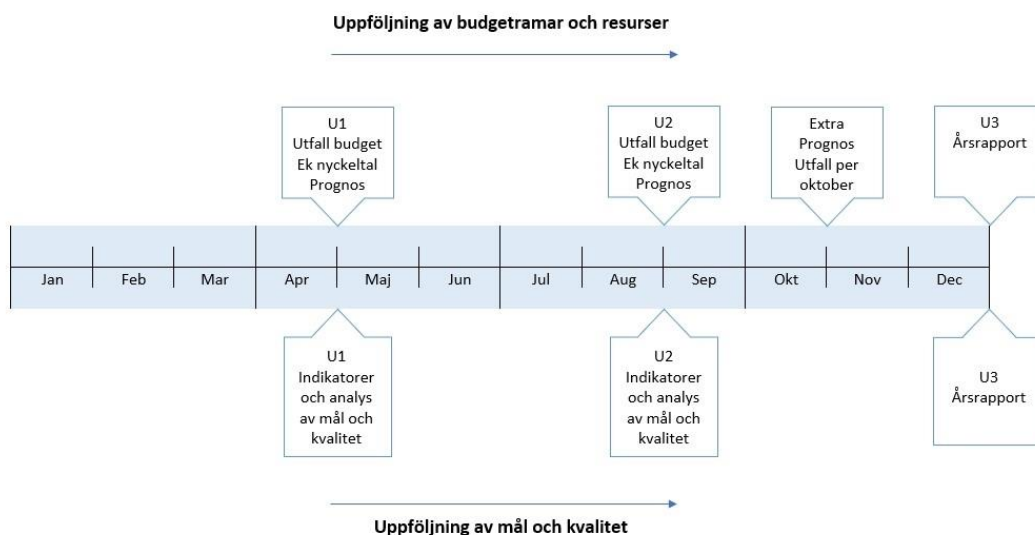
Uppföljning av budgetramar och resurser

U1
Utfall budget
Ek nyckeltal
Prognos

U2
Utfall budget
Ek nyckeltal
Prognos

Extra
Prognos
Utfall per
oktober

U3
Årsrapport

| Jan | Feb | Mar | Apr | Maj | Jun | Jul | Aug | Sep | Okt | Nov | Dec |
|---|---|---|---|---|---|---|---|---|---|---|---|

U1
Indikatorer
och analys
av mål och
kvalitet

U2
Indikatorer
och analys
av mål och
kvalitet

U3
Årsrapport

Uppföljning av mål och kvalitet